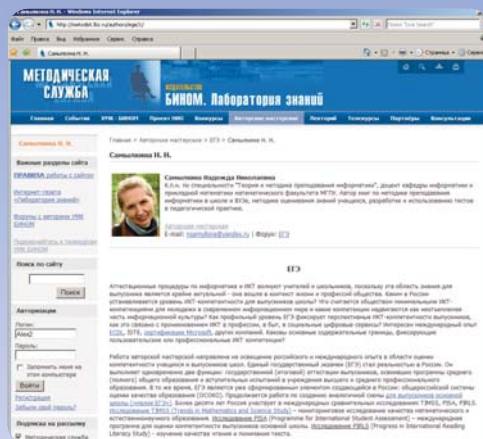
Самылкина Н. Н. - Windows Internet Explorer

http://metodist.lbz.ru/authors/ege/1/

Файл Правка Вид Избранное Сервис Справка

Самылкина Н. Н.

Страница Сервис

МЕТОДИЧЕСКАЯ СЛУЖБА

ИЗДАТЕЛЬСТВО БИНОМ. Лаборатория знаний

Главная События УМК-БИНОМ Проект ОМС Конкурсы Авторские мастерские Лекторий Телекурсы Партнеры Консультации

Самылкина Н. Н.

Важные разделы сайта

ПРАВИЛА работы с сайтом

Интернет-старта «Лаборатория знаний»

Форумы с авторами УМК БИНОМ

Подписывайтесь в телеграмм УМК БИНОМ

Поиск по сайту

Поиск

Авторизация

Логин:

Пароль:

Запомнить меня на этом компьютере

Войти

Регистрация

Забыли свой пароль?

Подписка на рассылку

Методическая служба

Главная > Авторские мастерские > ЕГЭ > Самылкина Н. Н.

Самылкина Н. Н.

Самылкина Надежда Николаевна

к.п.н. по специальности "Теория и методика преподавания информатики", доцент кафедры информатики и прикладной математики математического факультета МПГУ. Автор книг по методике преподавания информатики в школе и ВУЗе, методике оценивания знаний учащихся, разработке и использованию тестов в педагогической практике.

Авторская мастерская

E-mail: nsamylkina@yandex.ru | Форум: ЕГЭ

ЕГЭ

Аттестационные процедуры по информатике и ИКТ волнуют учителей и школьников, поскольку эта область знаний для выпускника является крайне актуальной - она вошла в контекст жизни и профессий общества. Какие в России устанавливается уровень ИКТ-компетентности для выпускника школы? Что считается общепринятым показателем ИКТ-компетенции для молодежи в современном информационном мире и какие компетенции надеваются как неотъемлемая часть информационной культуры? Как профильный уровень ЕГЭ фиксирует перспективный ИКТ-компетентность выпускника, как это связано с применением ИКТ в профессии, а быт, в социальные цифровые сервисы? Интересен международный опыт ECDL, ISTE, сертификации Microsoft, других компаний. Каковы основные содержательные границы, фиксирующие пользовательские или профессиональные ИКТ компетенции?

Работа авторской мастерской направлена на освещение российского и международного опыта в области оценки компетентности учащихся в выпускном школ. Единый государственный экзамен (ЕГЭ) стал реальностью в России. Он выполняет одновременно две функции: государственной (итоговой) аттестации выпускника, освоивших программы среднего (полного) общего образования и вступительных испытаний в учреждения высшего и среднего профессионального образования. В то же время, ЕГЭ является уже сформированным элементом создающейся в России общероссийской системы оценки качества образования (ОСОКО). Продолжается работа по созданию аналогичной схемы для выпускников основной школы (новая форма ГИА). Более десяти лет Россия участвует в международных сравнительных исследованиях TIMSS, PISA, PIRLS. Исследование TIMSS (Trends in Mathematics and Science Study) – мониторинговое исследование качества математического и естественнонаучного образования. Исследование PISA (Programme for International Student Assessment) – международная программа для оценки компетентности выпускников основной школы. Исследование PIRLS (Progress in International Reading Literacy Study) – изучение качества чтения и понимания текста.